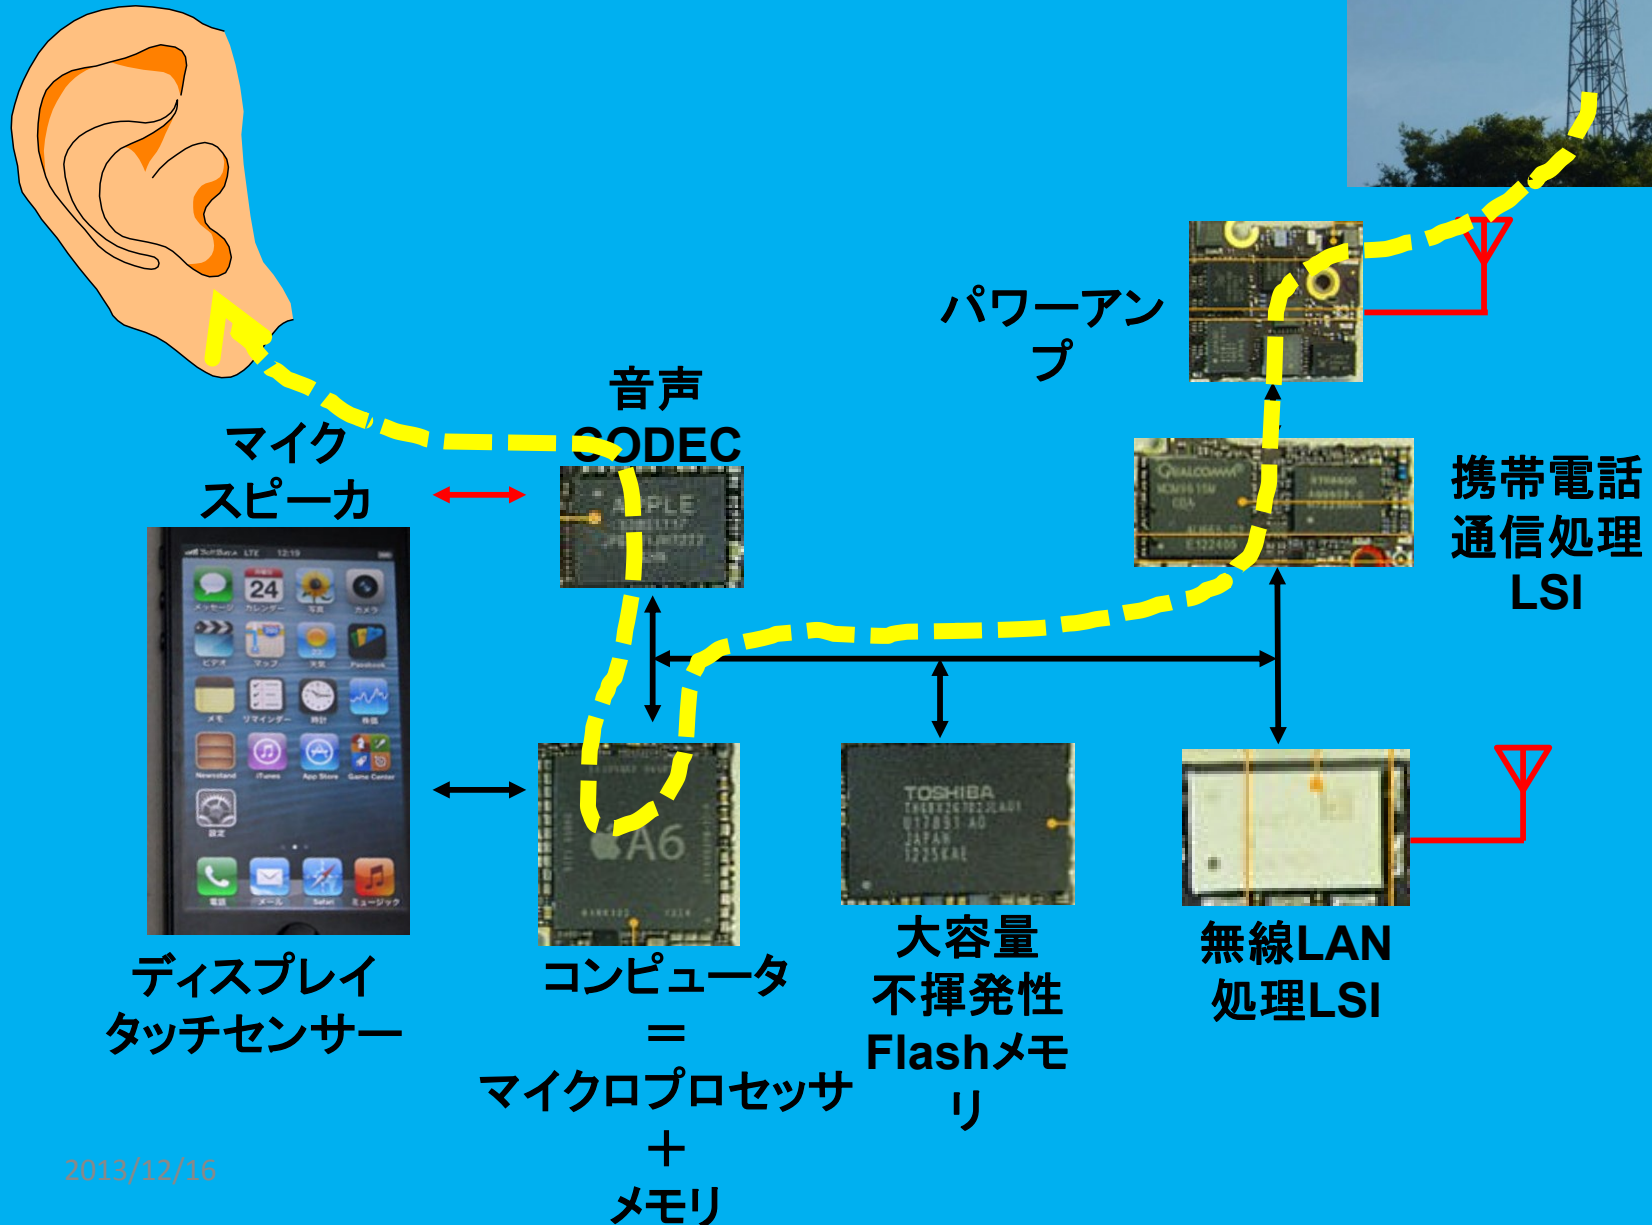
パワーアンプ

音声
CODEC

マイク
スピーカ

携帯電話
通信処理
LSI

24

A6

TOSHIBA
JAPAN

ディスプレイ
タッチセンサー

コンピュータ
＝
マイクロプロセッサ
＋
メモリ

大容量
不揮発性
Flashメモリ

無線LAN
処理LSI

2013/12/16